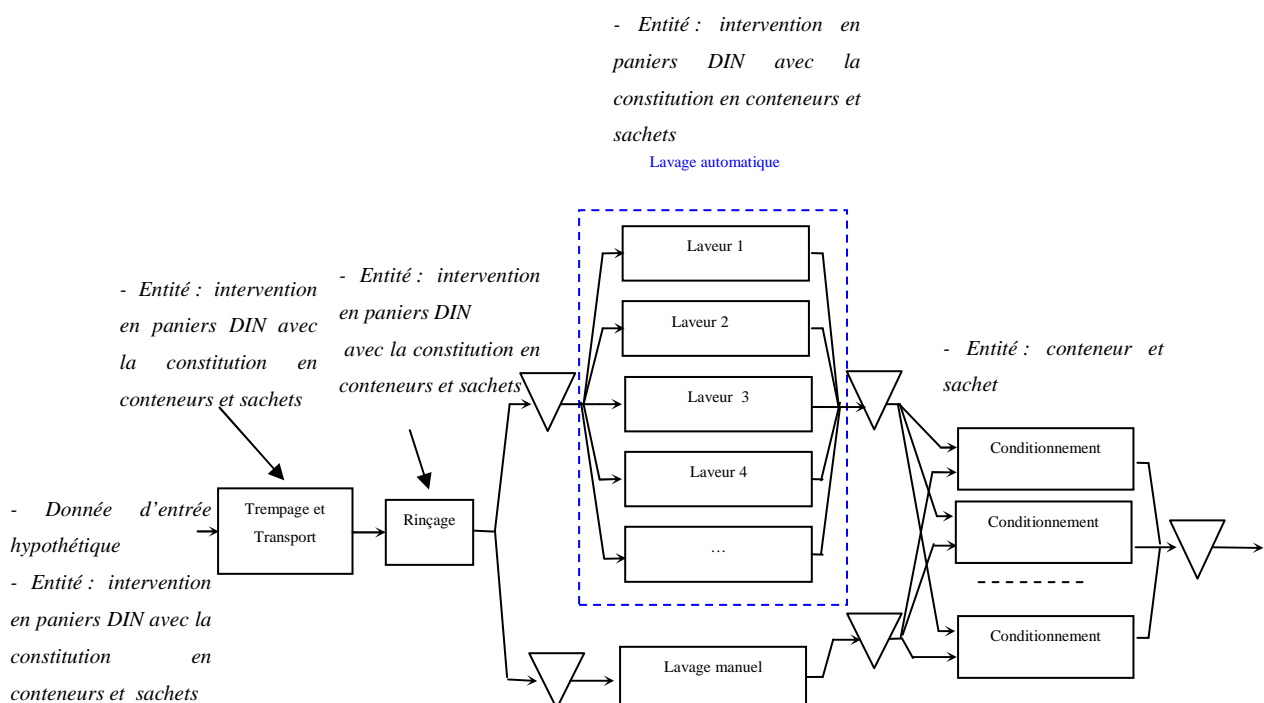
- Entité : intervention en paniers DIN avec la constitution en conteneurs et sachets

Lavage automatique

- Entité : intervention en paniers DIN avec la constitution en conteneurs et sachets

- Entité : intervention en paniers DIN avec la constitution en conteneurs et sachets

Laveur 1

Laveur 2

Laveur 3

Laveur 4

…

- Entité : conteneur et sachet

- Donnée d'entrée hypothétique
- Entité : intervention en paniers DIN avec la constitution en conteneurs et sachets

Trempage et Transport

Rinçage

Conditionnement

Conditionnement

Conditionnement

Lavage manuel